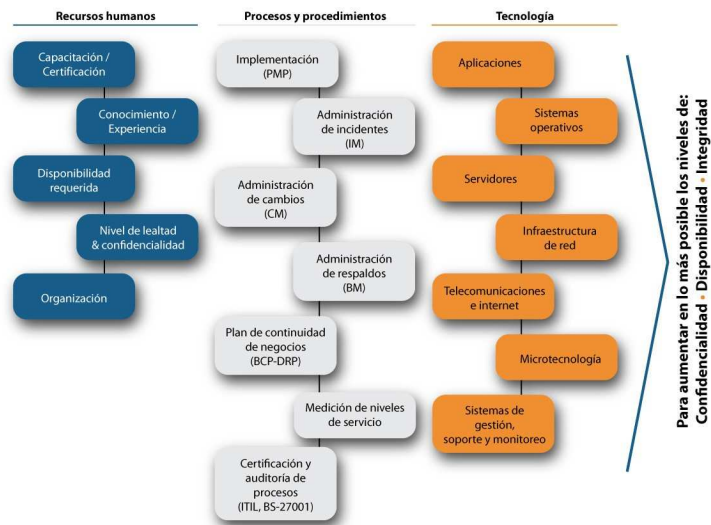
Recursos humanos

Capacitación / Certificación

Conocimiento / Experiencia

Disponibilidad requerida

Nivel de lealtad & confidencialidad

Organización

Procesos y procedimientos

Implementación (PMP)

Administración de incidentes (IM)

Administración de cambios (CM)

Administración de respaldos (BM)

Plan de continuidad de negocios (BCP-DRP)

Medición de niveles de servicio

Certificación y auditoría de procesos (ITIL, BS-27001)

Tecnología

Aplicaciones

Sistemas operativos

Servidores

Infraestructura de red

Telecomunicaciones e internet

Microtecnología

Sistemas de gestión, soporte y monitoreo

Para aumentar en lo más posible los niveles de: Confidencialidad • Disponibilidad • Integridad